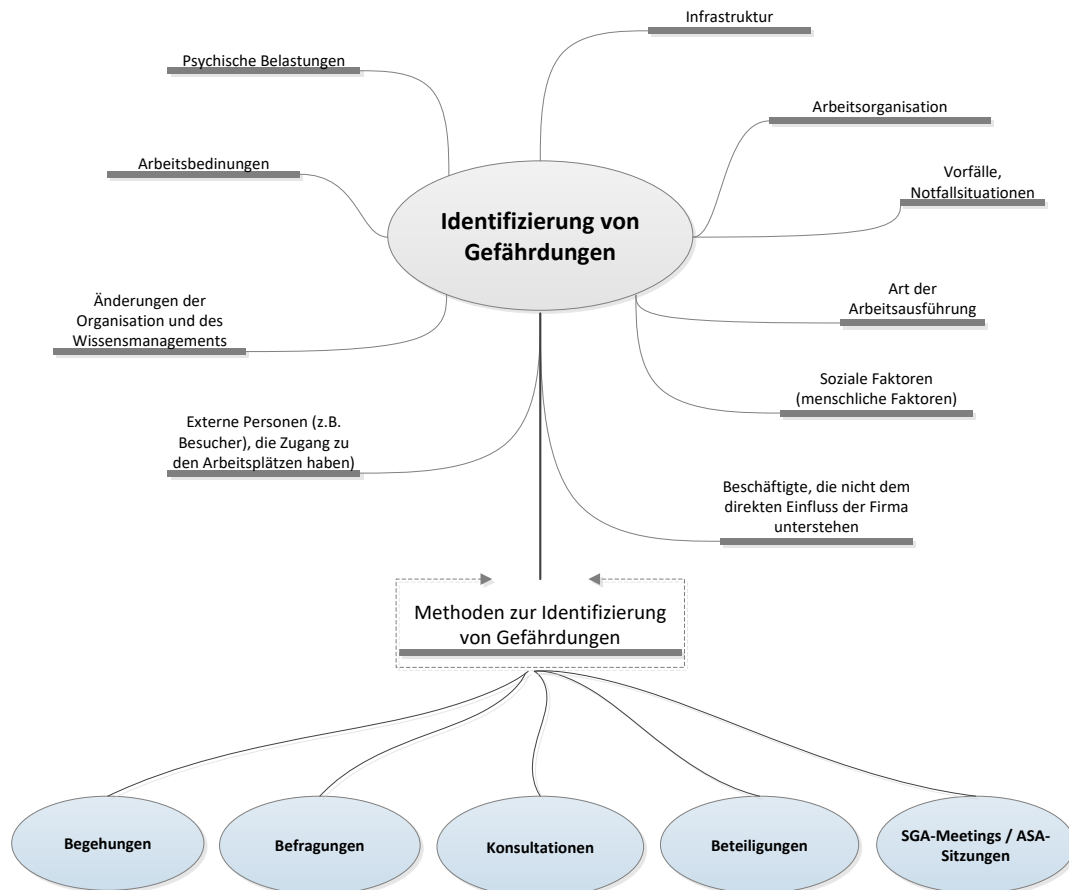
Infrastruktur

Psychische Belastungen

Arbeitsorganisation

Arbeitsbedinungen

Vorfälle, Notfallsituationen

Identifizierung von Gefährdungen

Art der Arbeitsausführung

Änderungen der Organisation und des Wissensmanagements

Soziale Faktoren (menschliche Faktoren)

Externe Personen (z.B. Besucher), die Zugang zu den Arbeitsplätzen haben)

Beschäftigte, die nicht dem direkten Einfluss der Firma unterstehen

Methoden zur Identifizierung von Gefährdungen

Begehungen

Befragungen

Konsultationen

Beteiligungen

SGA-Meetings / ASA-Sitzungen